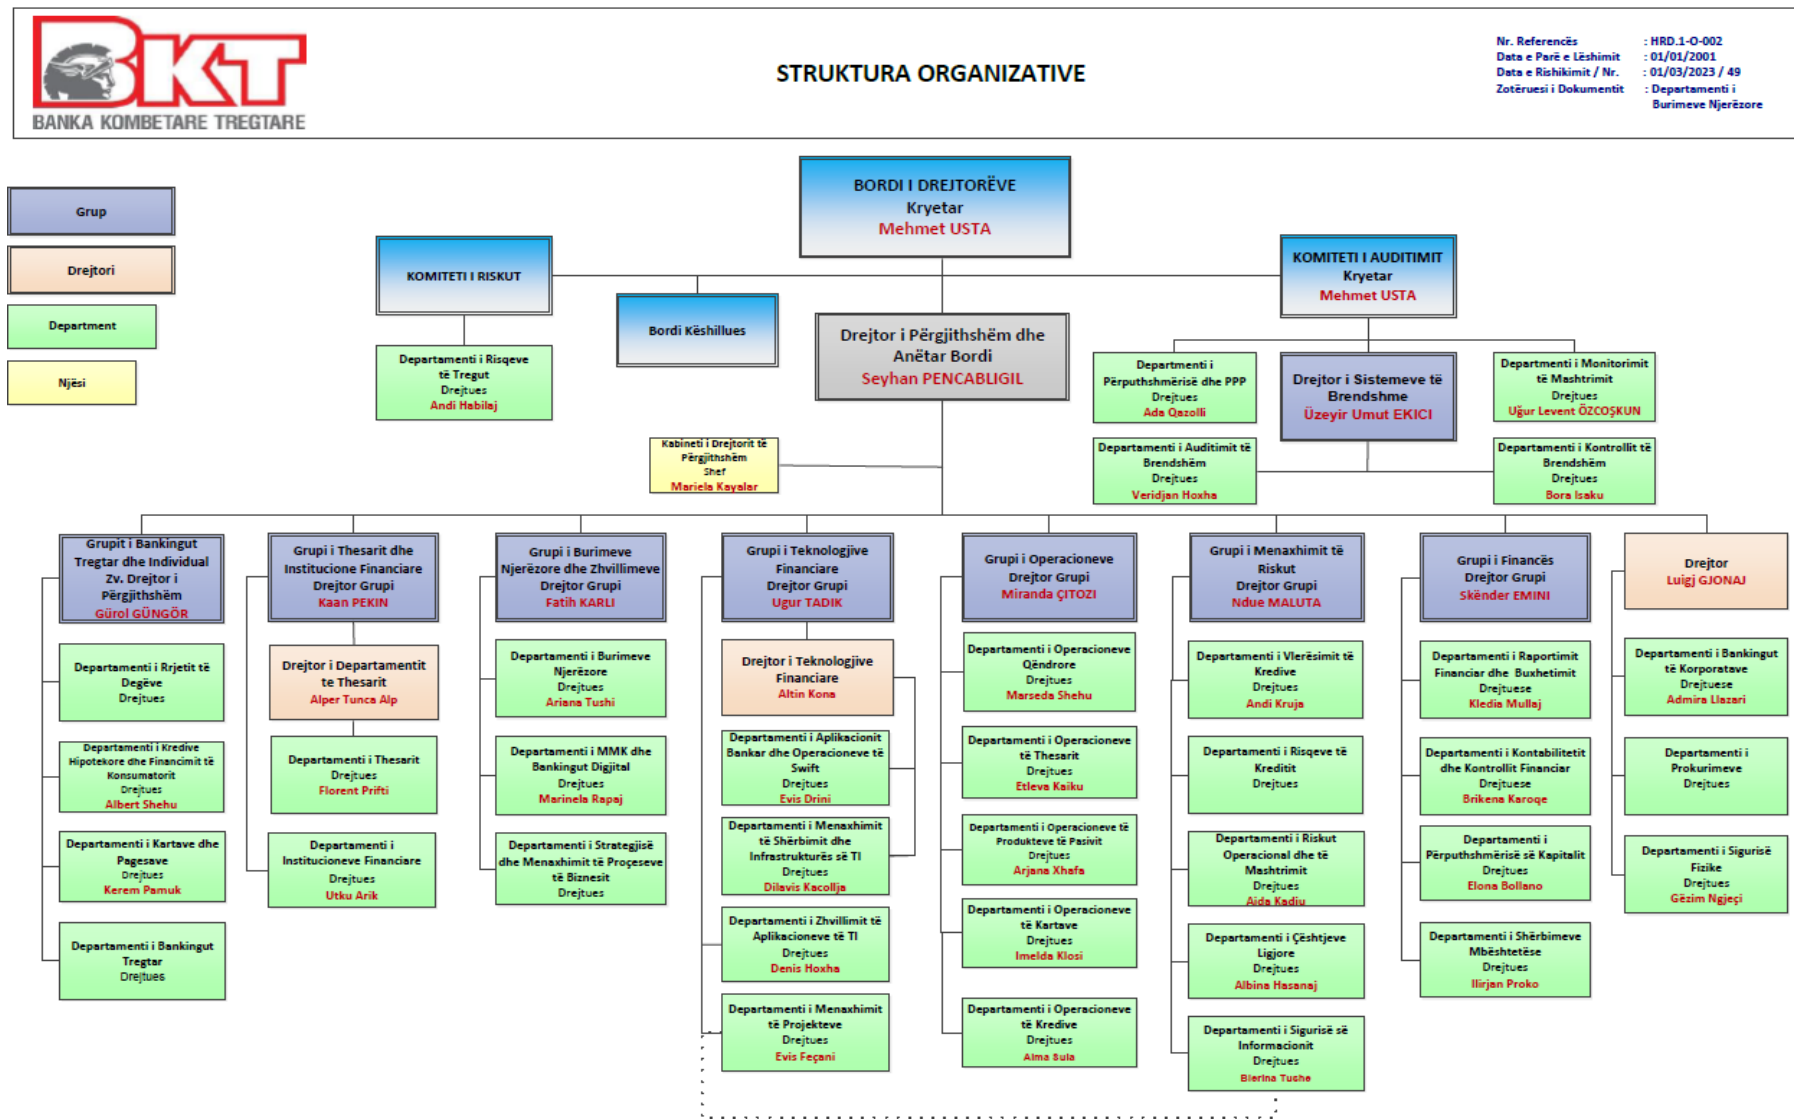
BKT
BANKA KOMBETARE TREGTARE

STRUKTURA ORGANIZATIVE

Nr. Referencës : HRD.1-O-002
Data e Parë e Lëshimit : 01/01/2001
Data e Rishikimit / Nr. : 01/03/2023 / 49
Zotëruesi i Dokumentit : Departamenti i Burimeve Njerëzore

Grup
Drejtori
Department
Njësi

BORDI I DREJTORËVE
Kryetar
Mehmet USTA

KOMITETI I RISKUT

Bordi Këshillues

KOMITETI I AUDITIMIT
Kryetar
Mehmet USTA

Departamenti i Risqeve të Tregut
Drejtues
Andi Habilaj

Drejtor i Përgjithshëm dhe Anëtar Bordi
Seyhan PENCABLIGIL

Department i Përputhshmërisë dhe PPP
Drejtues
Ada Qazolli

Drejtor i Sistemeve të Brendshme
Üzeyir Umut EKICI

Department i Monitorimit të Mashtrimit
Drejtues
Uğur Levent ÖZCOŞKUN

Kabineti i Drejtorit të Përgjithshëm
Shef
Mariela Kayalar

Departamenti i Auditimit të Brendshëm
Drejtues
Veridjan Hoxha

Departamenti i Kontrollit të Brendshëm
Drejtues
Bora Isaku

Grupit i Bankingut Tregtar dhe Individual
Zv. Drejtor i Përgjithshëm
Gürol GÜNGÖR

Departamenti i Rrjetit të Degëve
Drejtues

Departamenti i Kredive Hipotekore dhe Financimit të Konsumatorit
Drejtues
Albert Shehu

Departamenti i Kartave dhe Pagesave
Drejtues
Kerem Pamuk

Departamenti i Bankingut Tregtar
Drejtues

Grupi i Thesarit dhe Institucione Financiare
Drejtor Grupi
Kaan PEKIN

Drejtor i Departamentit te Thesarit
Alper Tunca Alp

Departamenti i Thesarit
Drejtues
Florent Prifti

Departamenti i Institucioneve Financiare
Drejtues
Utku Arik

Grupi i Burimeve Njerëzore dhe Zhvillimeve
Drejtor Grupi
Fatih KARLI

Departamenti i Burimeve Njerëzore
Drejtues
Ariana Tushi

Departamenti i MMK dhe Bankingut Digjital
Drejtues
Marinela Rapaj

Departamenti i Strategjisë dhe Menaxhimit të Proçeseve të Biznesit
Drejtues

Grupi i Teknologjive Financiare
Drejtor Grupi
Ugur TADIK

Drejtor i Teknologjive Financiare
Altin Kona

Departamenti i Aplikacionit Bankar dhe Operacioneve të Swift
Drejtues
Evis Drini

Departamenti i Menaxhimit të Shërbimit dhe Infrastrukturës së TI
Drejtues
Dilavis Kacollja

Departamenti i Zhvillimit të Aplikacioneve të TI
Drejtues
Denis Hoxha

Departamenti i Menaxhimit të Projekteve
Drejtues
Evis Feçani

Grupi i Operacioneve
Drejtor Grupi
Miranda ÇITOZI

Departamenti i Operacioneve Qëndrore
Drejtues
Marseda Shehu

Departamenti i Operacioneve të Thesarit
Drejtues
Etleva Kaiku

Departamenti i Operacioneve të Produkteve të Pasivit
Drejtues
Arjana Xhafa

Departamenti i Operacioneve të Kartave
Drejtues
Imelda Klosi

Departamenti i Operacioneve të Kredive
Drejtues
Alma Sula

Grupi i Menaxhimit të Riskut
Drejtor Grupi
Ndue MALUTA

Departamenti i Vlerësimit të Kredive
Drejtues
Andi Kruja

Departamenti i Risqeve të Kreditit
Drejtues

Departamenti i Riskut Operacional dhe të Mashtrimit
Drejtues
Aida Kadiu

Departamenti i Çështjeve Ligjore
Drejtues
Albina Hasanaj

Departamenti i Sigurisë së Informacionit
Drejtues
Blerina Tushe

Grupi i Financës
Drejtor Grupi
Skënder EMINI

Departamenti i Raportimit Financiar dhe Buxhetimit
Drejtuese
Kledia Mullaj

Departamenti i Kontabilitetit dhe Kontrollit Financiar
Drejtuese
Brikena Karoqe

Departamenti i Përputhshmërisë së Kapitalit
Drejtues
Elona Bollano

Departamenti i Shërbimeve Mbështetëse
Drejtues
Ilirjan Proko

Drejtor
Luigj GJONAJ

Departamenti i Bankingut të Korporatave
Drejtuese
Admira Llazari

Departamenti i Prokurimeve
Drejtues

Departamenti i Sigurisë Fizike
Drejtues
Gëzim Ngjeçi